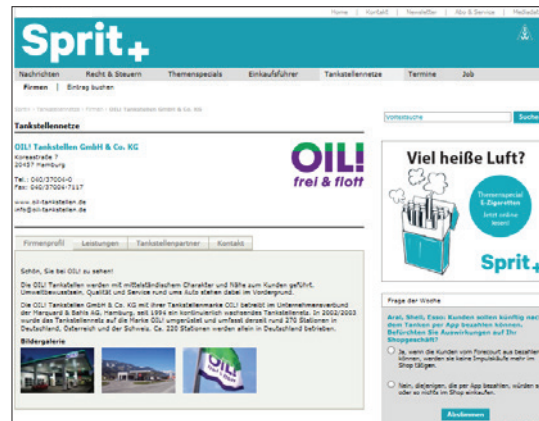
Home | Kontakt | Newsletter | Abo & Service | Mediadat

Sprit+

Nachrichten | Recht & Steuern | Themenspecials | Einkaufsführer | Tankstellennetze | Termine | Job

Firmen | Eintrag buchen

Sprit+ > Tankstellennetze > Firmen > OIL! Tankstellen GmbH & Co. KG

Tankstellennetze

Volltextsuche | Suche

OIL! Tankstellen GmbH & Co. KG

Koreastraße 7
20457 Hamburg

Tel.: 040/37004-0
Fax: 040/37004-7117

www.oil-tankstellen.de
info@oil-tankstellen.de

OIL! frei & flott

Firmenprofil | Leistungen | Tankstellenpartner | Kontakt

Schön, Sie bei OIL! zu sehen!

Die OIL! Tankstellen werden mit mittelständischem Charakter und Nähe zum Kunden geführt. Umweltbewusstsein, Qualität und Service rund ums Auto stehen dabei im Vordergrund.

Die OIL! Tankstellen GmbH & Co. KG mit ihrer Tankstellenmarke OIL! betreibt im Unternehmensverbund der Marquard & Bahls AG, Hamburg, seit 1994 ein kontinuierlich wachsendes Tankstellennetz. In 2002/2003 wurde das Tankstellennetz auf die Marke OIL! umgestellt und umfasst derzeit rund 270 Stationen in Deutschland, Österreich und der Schweiz. Ca. 220 Stationen werden allein in Deutschland betrieben.

Bildergalerie

Viel heiße Luft?

Themenspecial E-Zigaretten
Jetzt online lesen!

Sprit+

Frage der Woche

Aral, Shell, Esso: Kunden sollen künftig nach dem Tanken per App bezahlen können. Befürchten Sie Auswirkungen auf Ihr Shopgeschäft?

Ja, wenn die Kunden vom Forecourt aus bezahlen können, werden sie keine Impulskäufe mehr im Shop tätigen.

Nein, diejenigen, die per App bezahlen, würden so oder so nichts im Shop einkaufen.

Abstimmen